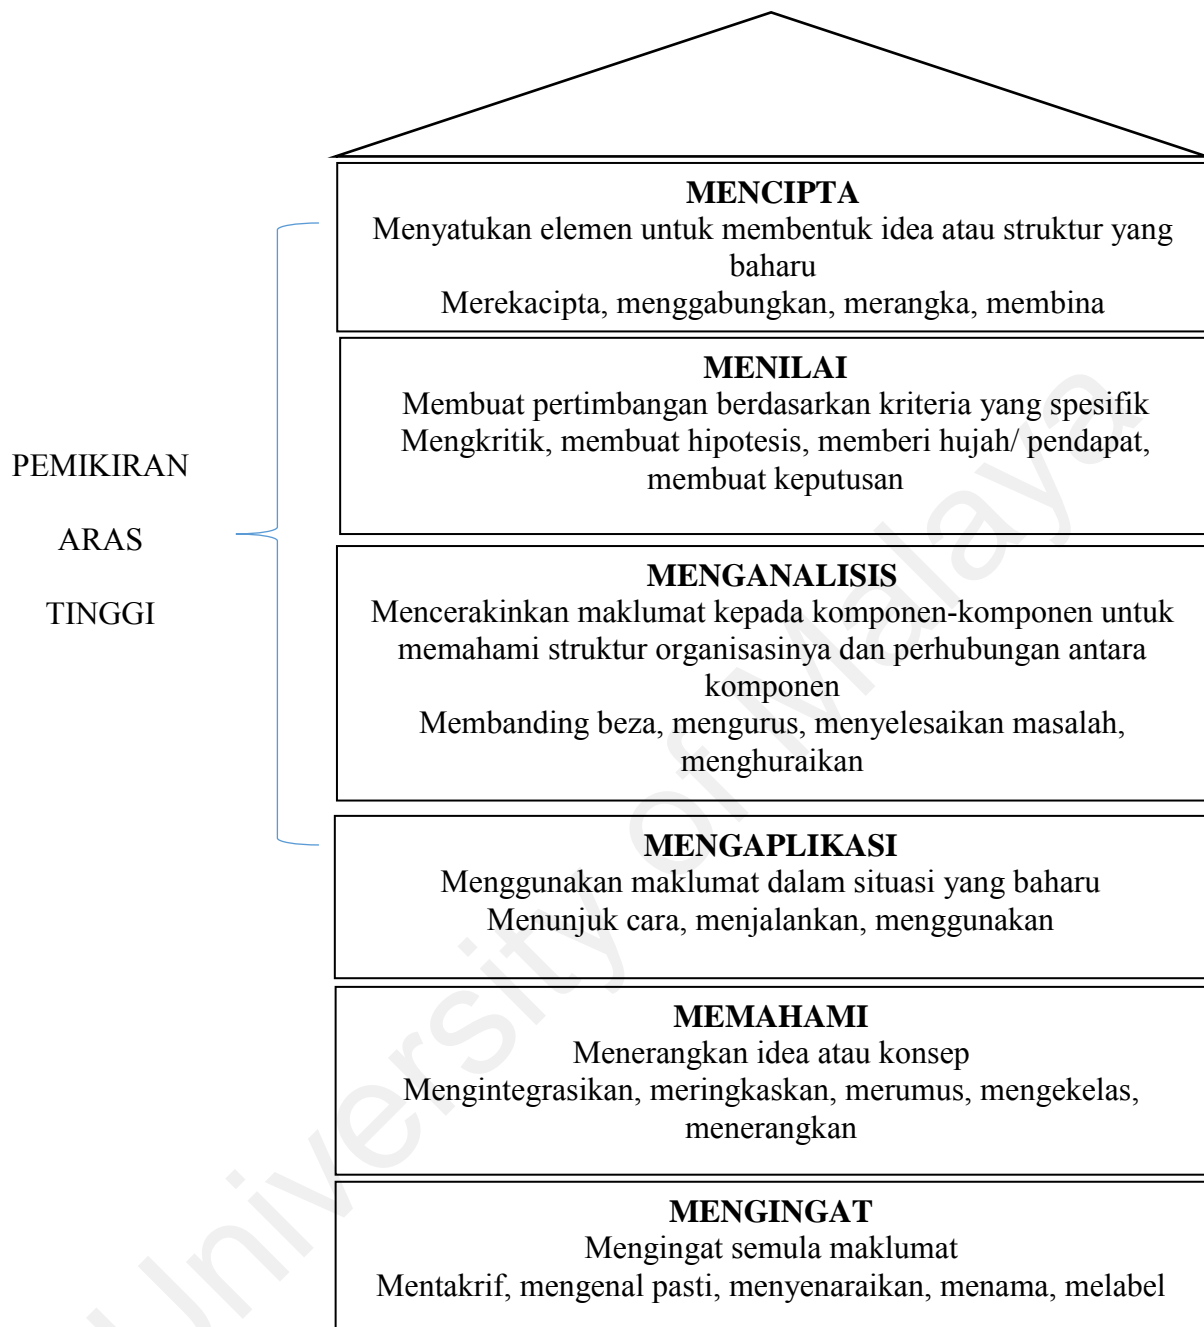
PEMIKIRAN

ARAS

TINGGI

**MENCIPTA**
Menyatukan elemen untuk membentuk idea atau struktur yang baharu
Merekacipta, menggabungkan, merangka, membina

**MENILAI**
Membuat pertimbangan berdasarkan kriteria yang spesifik
Mengkritik, membuat hipotesis, memberi hujah/ pendapat, membuat keputusan

**MENGANALISIS**
Mencerakinkan maklumat kepada komponen-komponen untuk memahami struktur organisasinya dan perhubungan antara komponen
Membanding beza, mengurus, menyelesaikan masalah, menghuraikan

**MENGAPLIKASI**
Menggunakan maklumat dalam situasi yang baharu
Menunjuk cara, menjalankan, menggunakan

**MEMAHAMI**
Menerangkan idea atau konsep
Mengintegrasikan, meringkaskan, merumus, mengekelas, menerangkan

**MENGINGAT**
Mengingat semula maklumat
Mentakrif, mengenal pasti, menyenaraikan, menama, melabel

University of Malaya